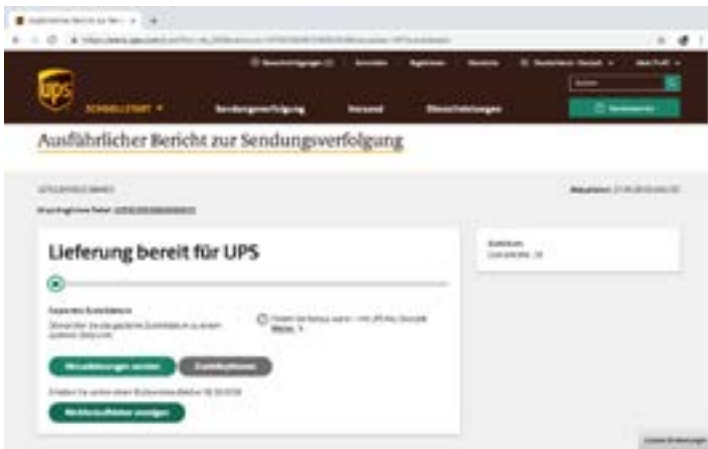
Ausführlicher Bericht zur Se... ×

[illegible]

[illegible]  Anmelden  Registrieren  Standorte  Deutschland - Deutsch  Mein Profil

SCHNELLSTART ▾  Sendungsverfolgung  Versand  Dienstleistungen

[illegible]  Versandartikel

Ausführlicher Bericht zur Sendungsverfolgung

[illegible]  Aktualisiert: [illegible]

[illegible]

Lieferung bereit für UPS

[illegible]

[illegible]

Weiter

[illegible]  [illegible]

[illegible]

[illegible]

Zustellort: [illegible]

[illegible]